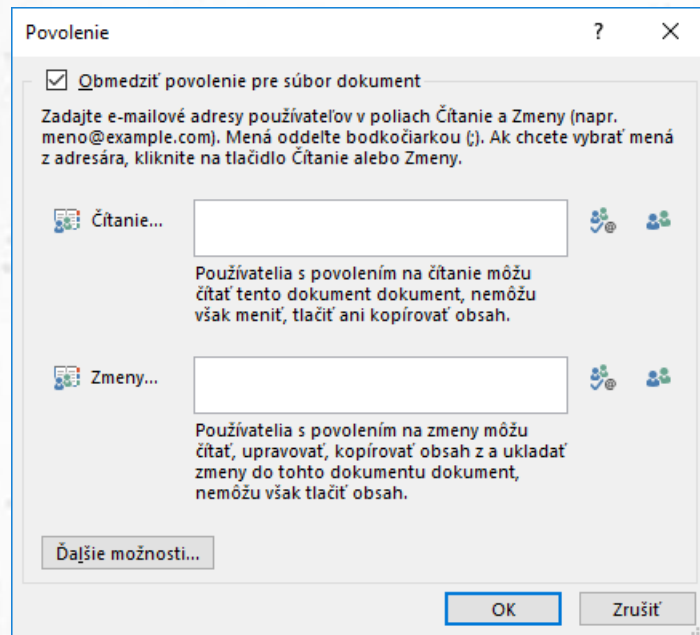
Povolenie

?

☑ Obmedziť povolenie pre súbor dokument

Zadajte e-mailové adresy používateľov v poliach Čítanie a Zmeny (napr. meno@example.com). Mená oddeľte bodkočiarkou (;). Ak chcete vybrať mená z adresára, kliknite na tlačidlo Čítanie alebo Zmeny.

Čítanie...

Používatelia s povolením na čítanie môžu čítať tento dokument dokument, nemôžu však meniť, tlačiť ani kopírovať obsah.

Zmeny...

Používatelia s povolením na zmeny môžu čítať, upravovať, kopírovať obsah z a ukladať zmeny do tohto dokumentu dokument, nemôžu však tlačiť obsah.

Ďalšie možnosti...

OK

Zrušiť